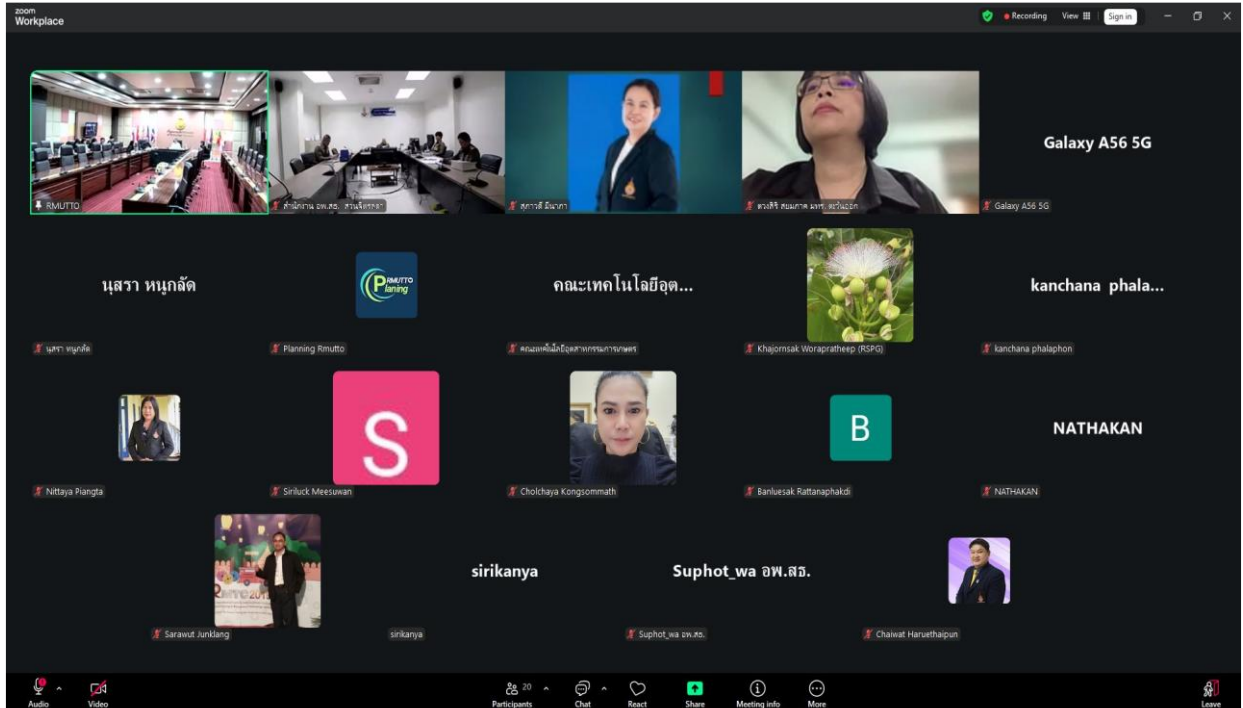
zoom Workplace

Recording View Sign in

RMUTTO

สำนักงาน อพ.สธ. สวนจิตรลดา

สุภาวดี มีนาภา

ดวงศิริ สมมาตร มทร. ตะวันออก

Galaxy A56 5G

Galaxy A56 5G

นุสรา หนูกลัด

นุสรา หนูกลัด

RMUTTO Planing

Planning Rmutto

คณะเทคโนโลยีอุต...

คณะเทคโนโลยีอุตสาหกรรมการเกษตร

Khajornsak Worapratheep (RSPG)

kanchana phala...

kanchana phalaphon

Nittaya Piangta

S

Siriluck Meesuwan

Cholchaya Kongsommath

B

Banluesak Rattanaphakdi

NATHAKAN

NATHAKAN

Sarawut Junklang

sirikanya

sirikanya

Suphot_wa อพ.สธ.

Suphot_wa อพ.สธ.

Chaiwat Haruethaipun

Audio Video

20 Participants Chat React Share Meeting info More

Leave